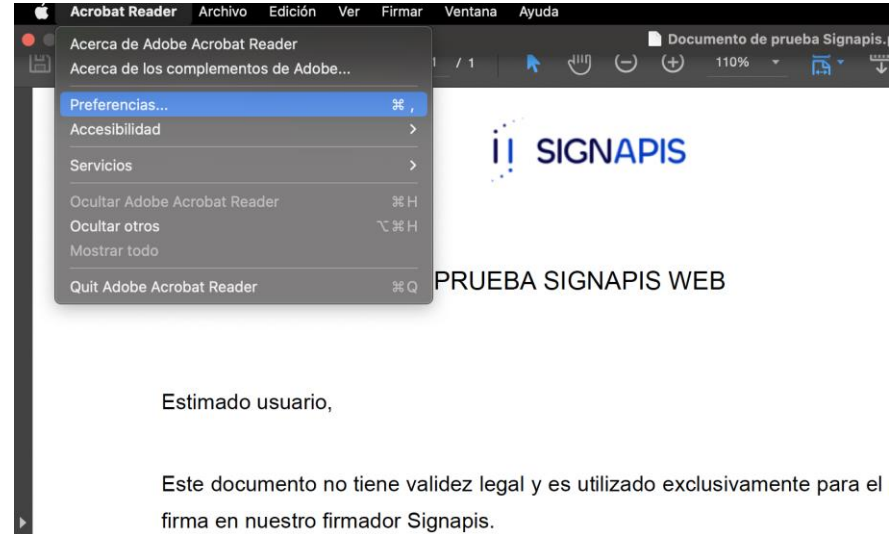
Acrobat Reader Archivo Edición Ver Firmar Ventana Ayuda

Acerca de Adobe Acrobat Reader
Acerca de los complementos de Adobe...
Preferencias... ⌘ ,
Accesibilidad >
Servicios >
Ocultar Adobe Acrobat Reader ⌘H
Ocultar otros ⌥⌘H
Mostrar todo
Quit Adobe Acrobat Reader ⌘Q

Documento de prueba Signapis.

1 / 1 110%

SIGNAPIS

PRUEBA SIGNAPIS WEB

Estimado usuario,

Este documento no tiene validez legal y es utilizado exclusivamente para el firma en nuestro firmador Signapis.